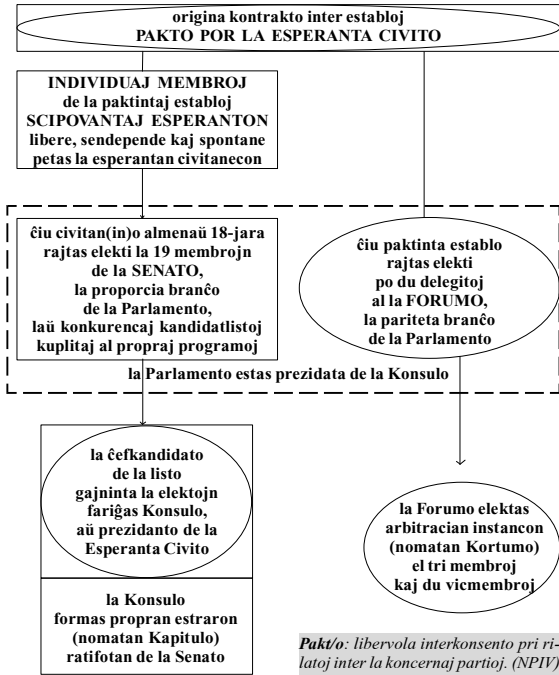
origina kontrakto inter establoj
PAKTO POR LA ESPERANTA CIVITO

INDIVIDUAJ MEMBROJ
de la paktintaj establoj
SCIPOVANTAJ ESPERANTON
libere, sendepende kaj spontane
petas la esperantan civitanecon

ĉiu civitan(in)o almenaŭ 18-jara
rajtas elekti la 19 membrojn
de la SENATO,
la proporcia branĉo
de la Parlamento,
laŭ konkurencaj kandidatlistoj
kuplitaj al propraj programoj

ĉiu paktinta establo
rajtas elekti
po du delegitoj
al la FORUMO,
la pariteta branĉo
de la Parlamento

la Parlamento estas prezidata de la Konsulo

la ĉefkandidato
de la listo
gajninta la elektojn
fariĝas Konsulo,
aŭ prezidanto de la
Esperanta Civito

la Konsulo
formas propran estraron
(nomatan Kapitulo)
ratifotan de la Senato

la Forumo elektas
arbitracian instancon
(nomatan Kortumo)
el tri membroj
kaj du vicmembroj

Pakt/o: libervola interkonsento pri rilatoj inter la koncernaj partioj. (NPIV)